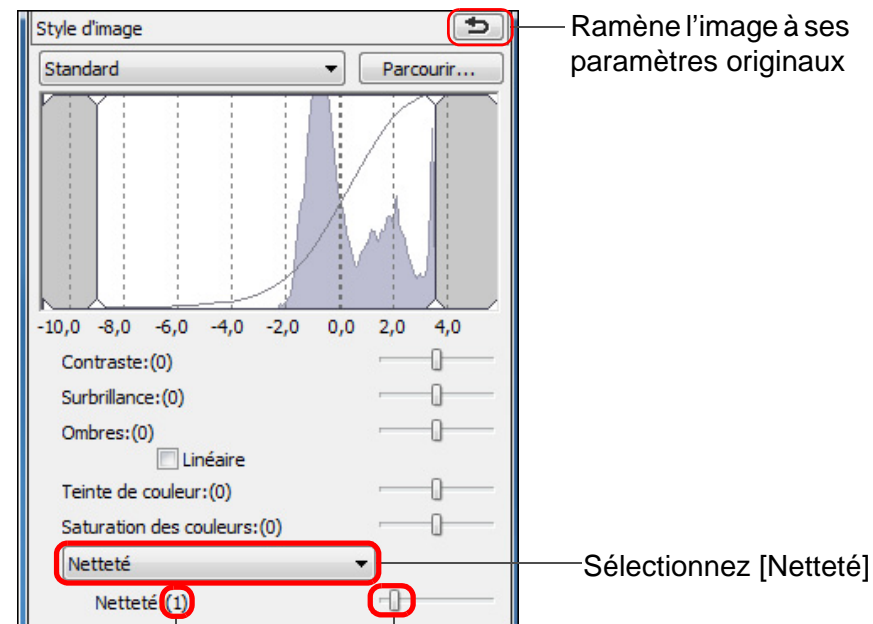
Style d'image

Ramène l'image à ses paramètres originaux

Standard

Parcourir...

-10,0 -8,0 -6,0 -4,0 -2,0 0,0 2,0 4,0

Contraste:(0)

Surbrillance:(0)

Ombres:(0)

Linéaire

Teinte de couleur:(0)

Saturation des couleurs:(0)

Netteté

Sélectionnez [Netteté]

Netteté (1)